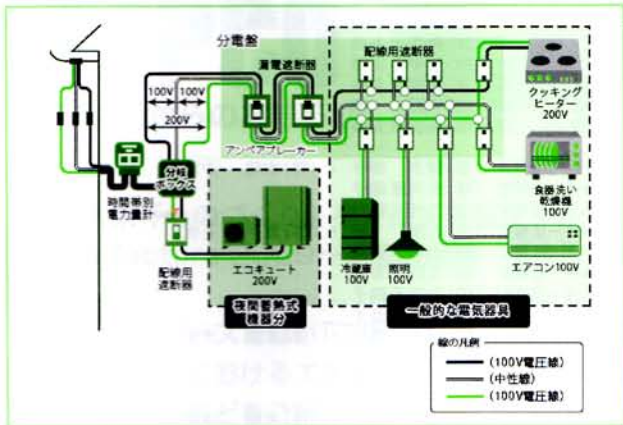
分電盤

配線用遮断器

漏電遮断器

100V　100V

200V

アンペアブレーカー

クッキングヒーター 200V

分岐ボックス

時間帯別電力量計

食器洗い乾燥機 100V

配線用遮断器

エコキュート 200V

冷蔵庫 100V

照明 100V

エアコン100V

夜間蓄熱式機器分

一般的な電気器具

線の凡例

(100V電圧線)

(中性線)

(100V電圧線)